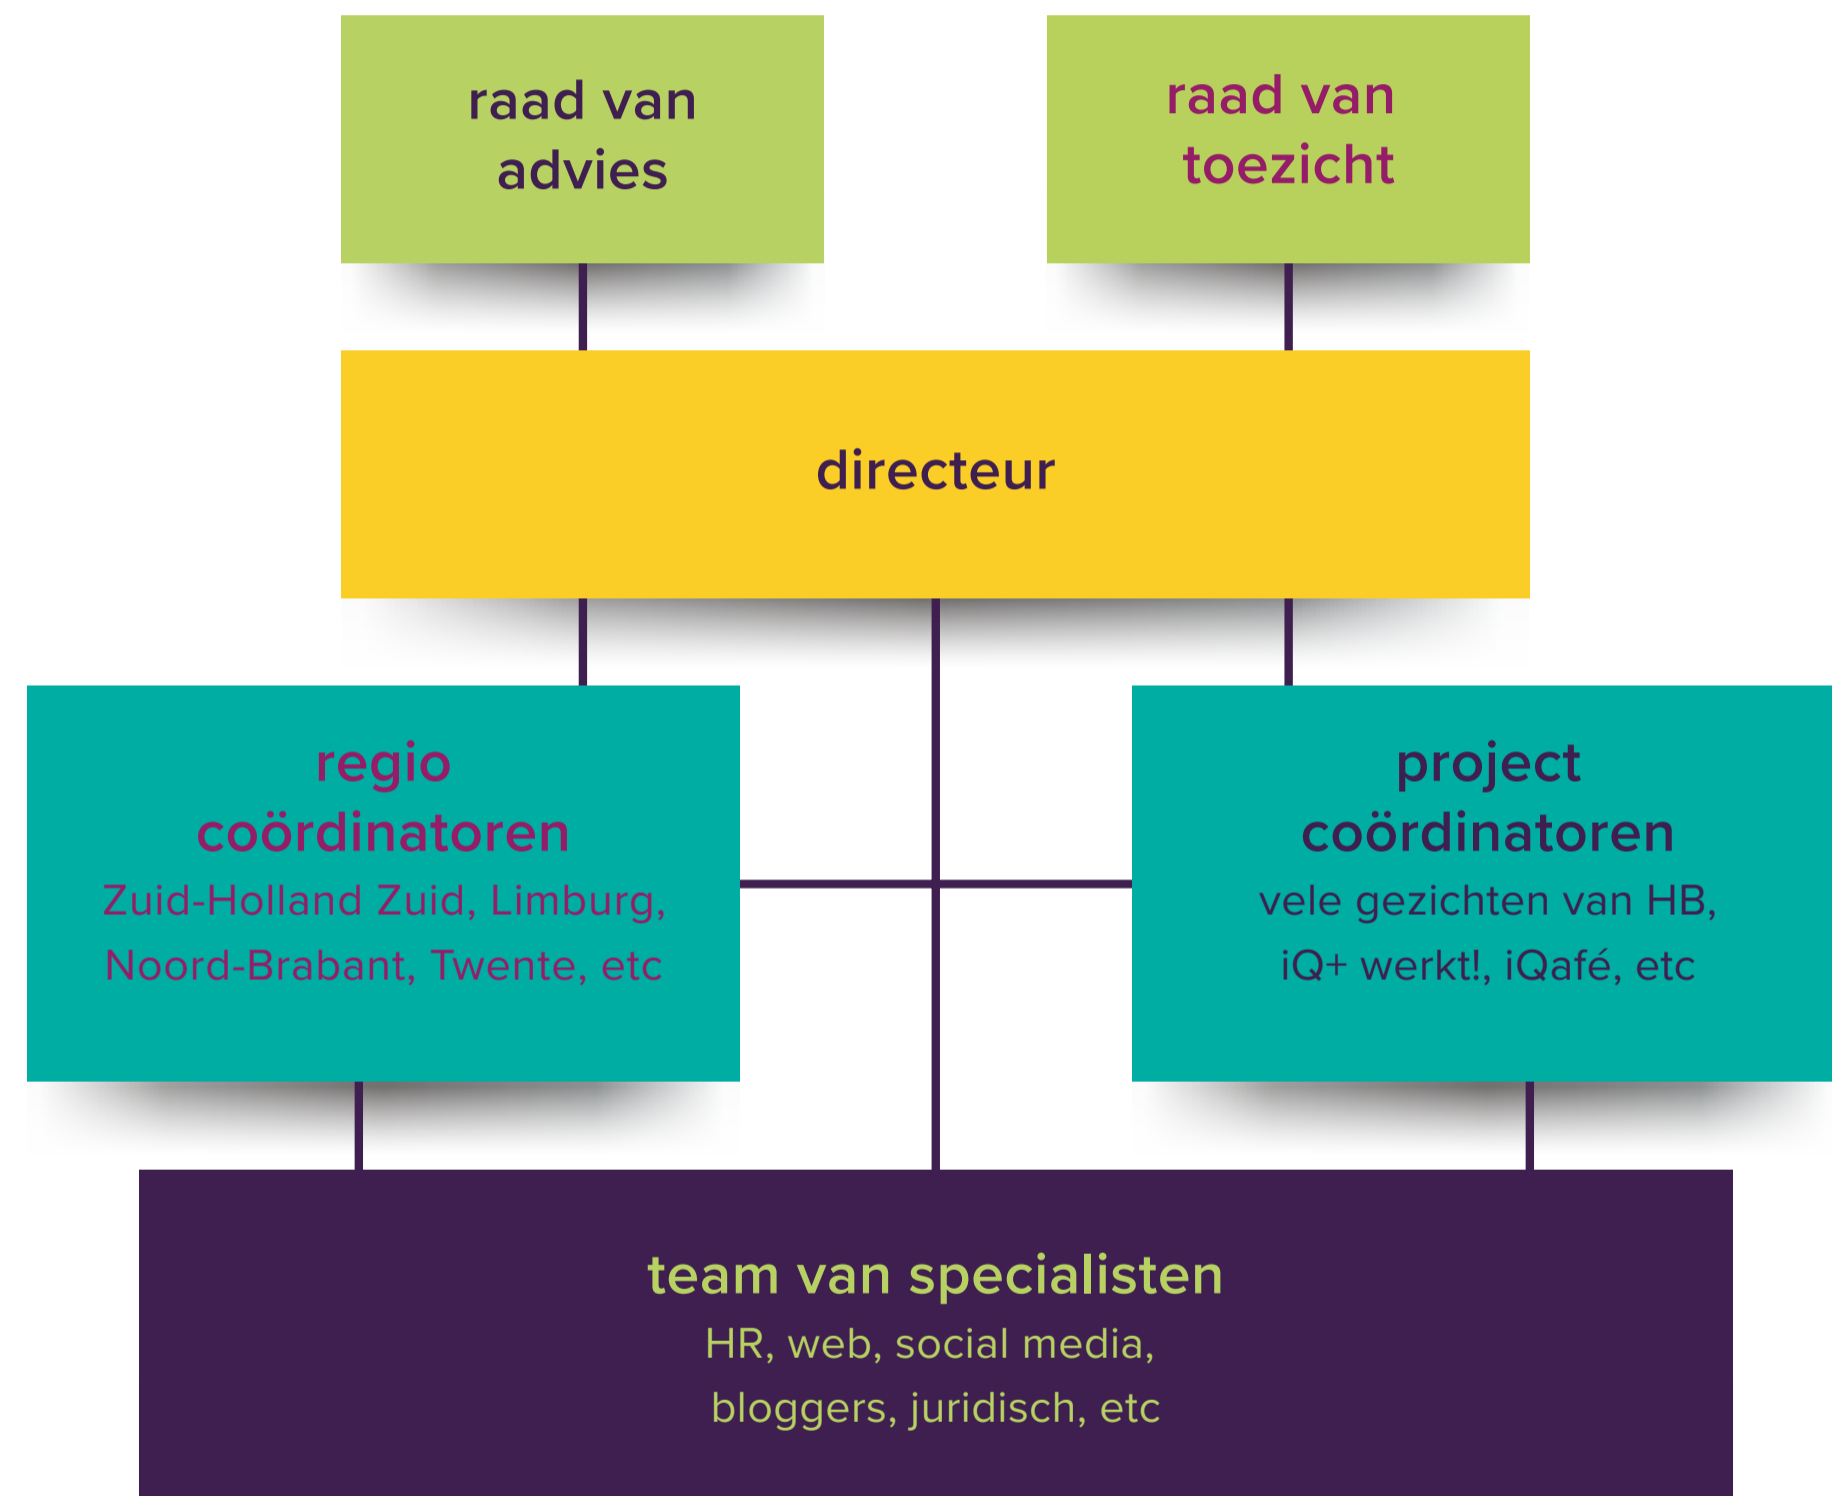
raad van advies

raad van toezicht

directeur

regio coördinatoren
Zuid-Holland Zuid, Limburg, Noord-Brabant, Twente, etc

project coördinatoren
vele gezichten van HB, iQ+ werkt!, iQafé, etc

team van specialisten
HR, web, social media, bloggers, juridisch, etc